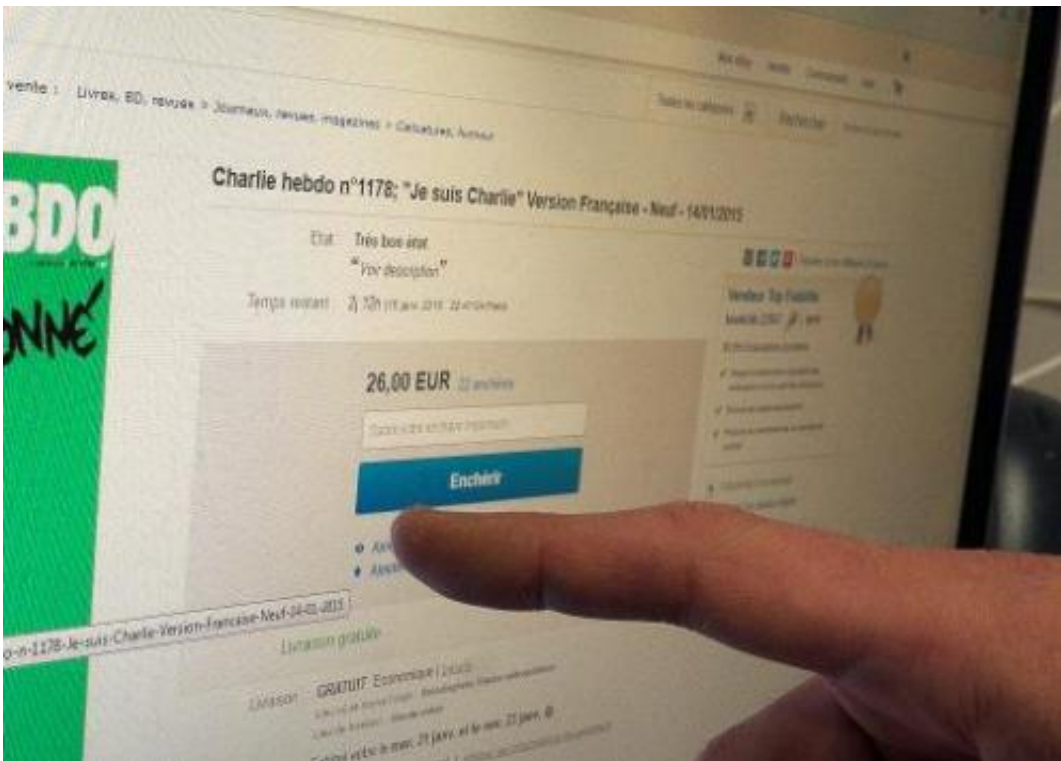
vente : Livres, BD, revues > Journaux, revues, magazines > Caricatures, humour

Toutes les catégories

Rechercher

HEBDO

ONNÉ

Charlie hebdo n°1178: "Je suis Charlie" Version Française - Neuf - 14/01/2015

État Très bon état
"Voir description"

Temps restant 2j 12h

26,00 EUR 22 enchères

Enchérir

o-n-1178-Je-suis-Charlie-Version-Francaise-Neuf-14-01-2015

Livraison gratuite

Livraison GRATUIT Économique | Détails

Vendeur Top Fiabilité

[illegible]